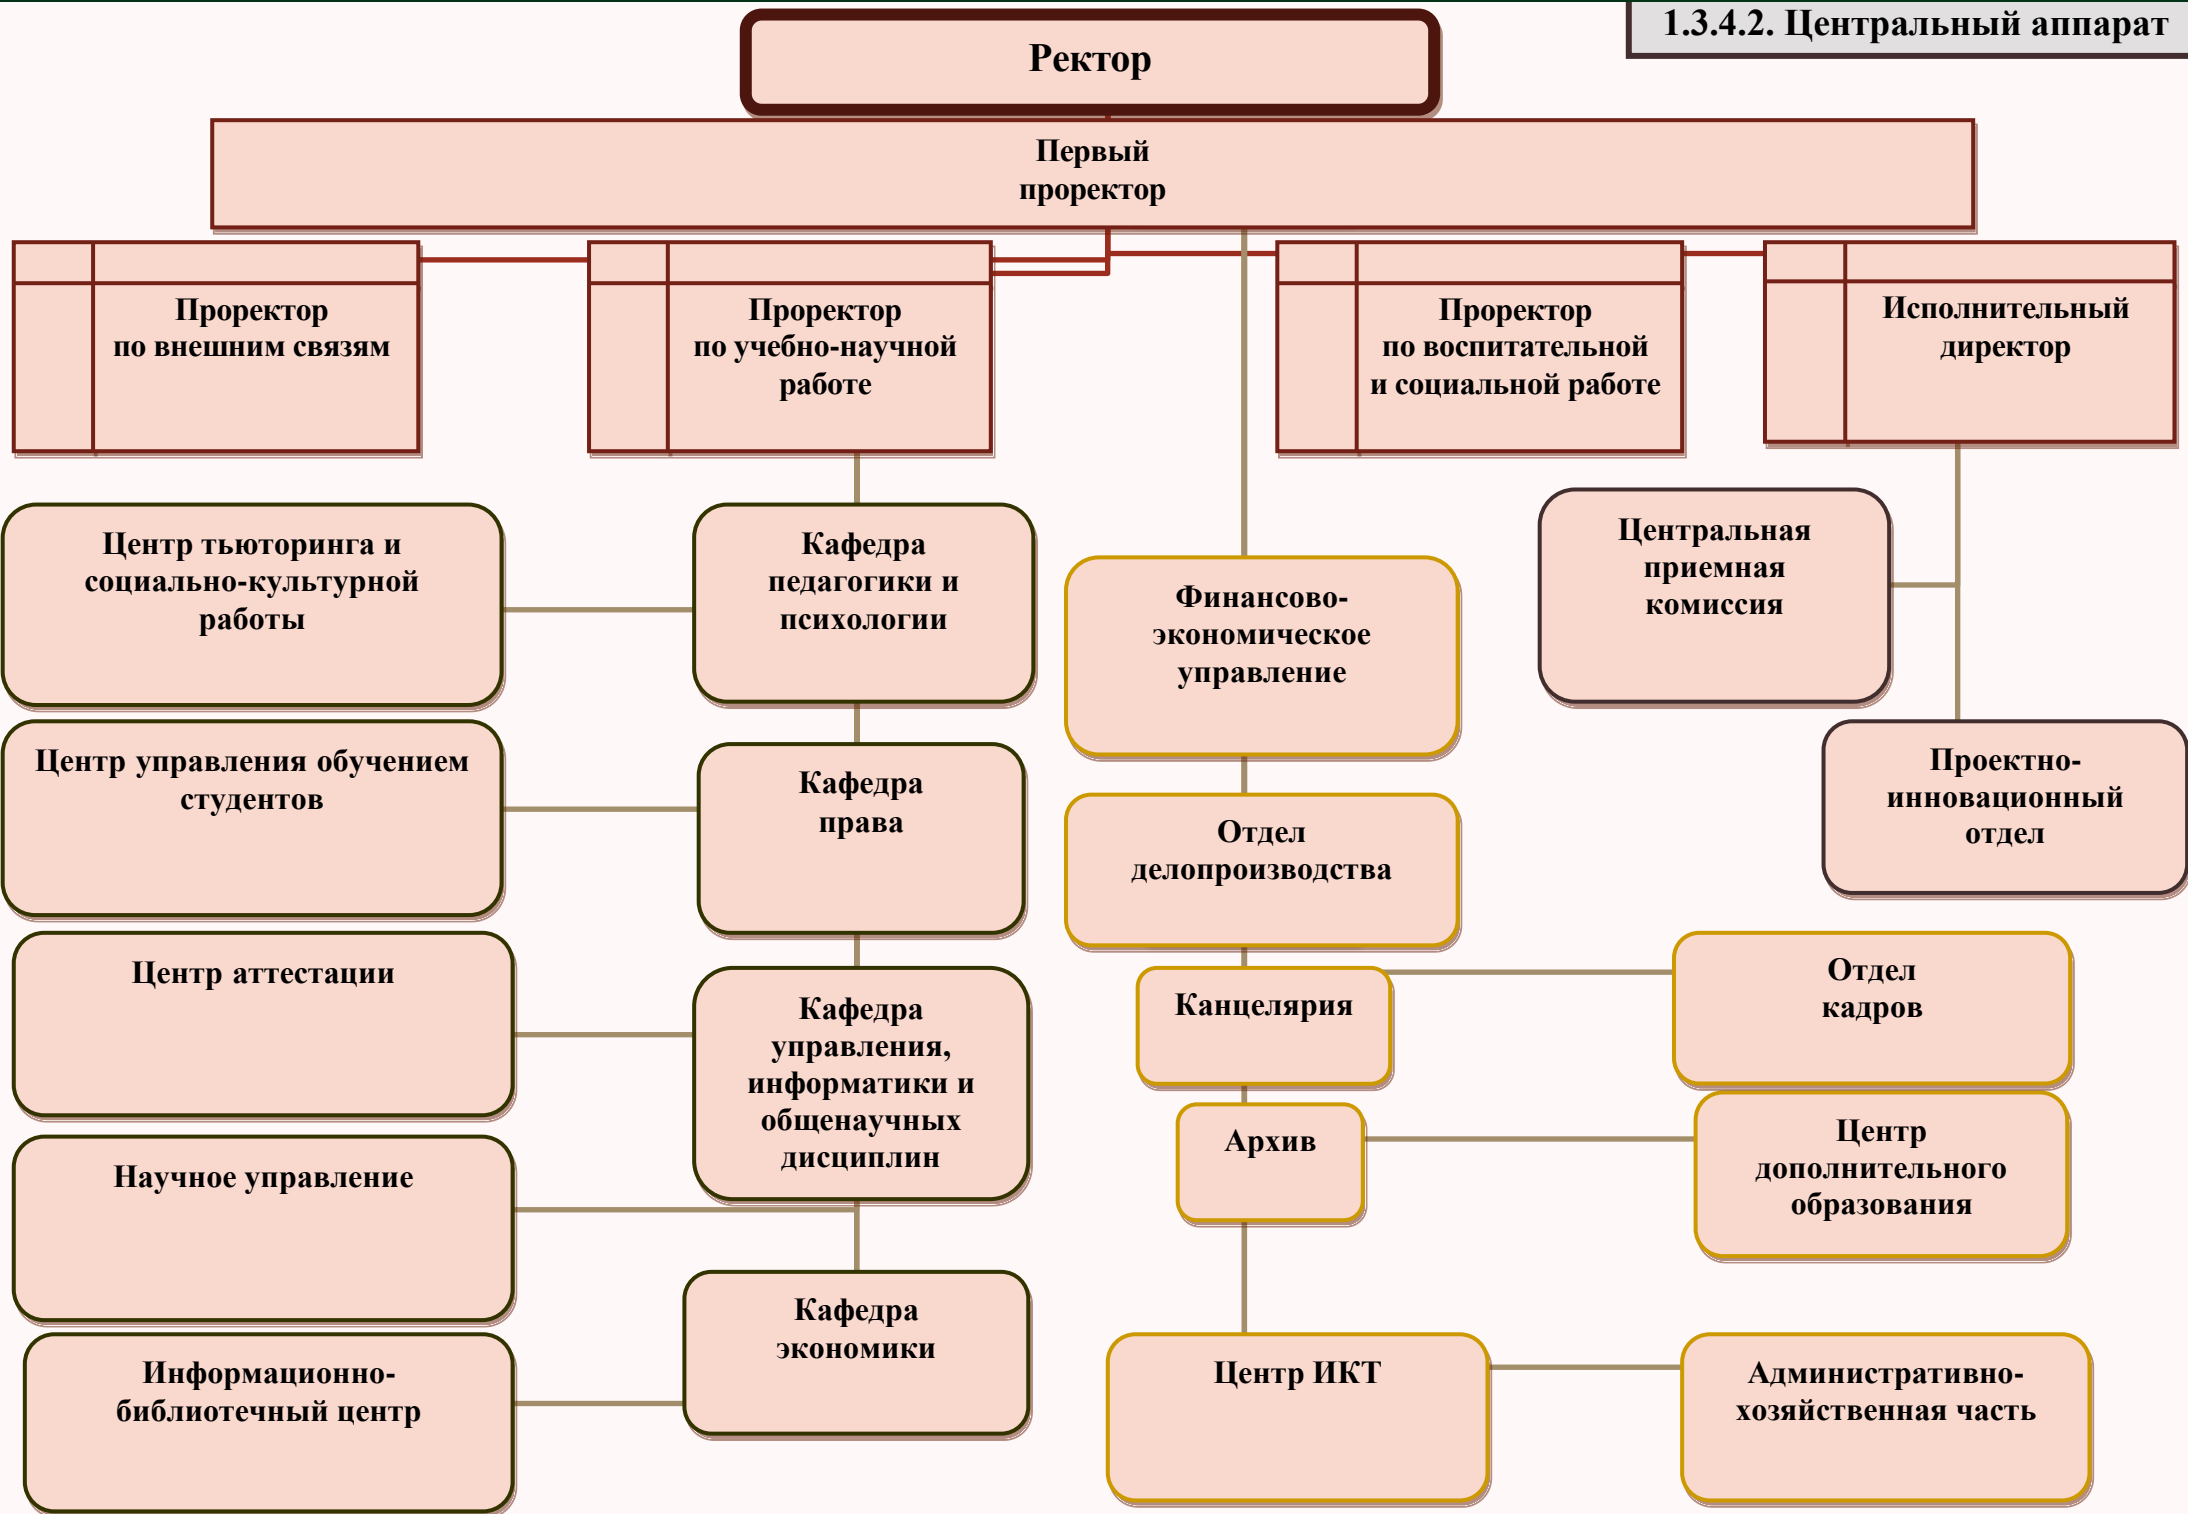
1.3.4.2. Центральный аппарат

Ректор

Первый проректор

Проректор по внешним связям

Проректор по учебно-научной работе

Проректор по воспитательной и социальной работе

Исполнительный директор

Центр тьюторинга и социально-культурной работы

Кафедра педагогики и психологии

Финансово-экономическое управление

Центральная приемная комиссия

Центр управления обучением студентов

Кафедра права

Отдел делопроизводства

Проектно-инновационный отдел

Центр аттестации

Кафедра управления, информатики и общенаучных дисциплин

Канцелярия

Отдел кадров

Архив

Центр дополнительного образования

Научное управление

Кафедра экономики

Информационно-библиотечный центр

Центр ИКТ

Административно-хозяйственная часть